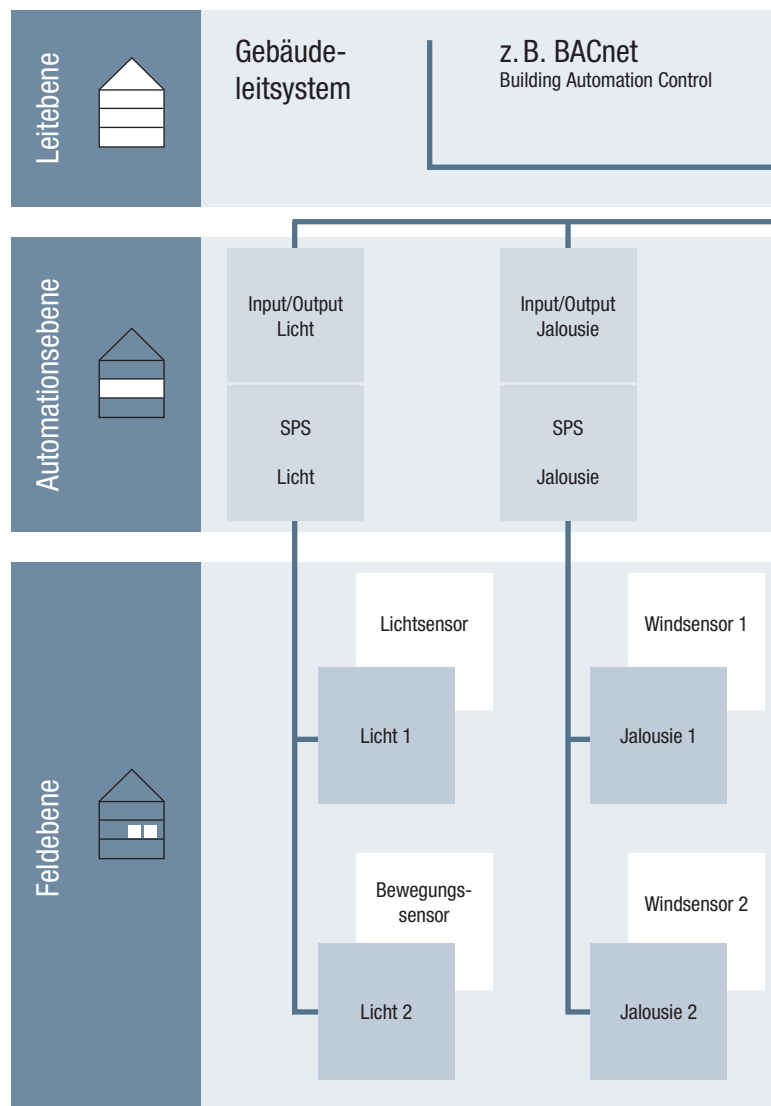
Leitebene

Gebäudeleitsystem

z. B. BACnet
Building Automation Control

Automationsebene

Input/Output
Licht

SPS
Licht

Input/Output
Jalousie

SPS
Jalousie

Feldebene

Lichtsensor

Licht 1

Bewegungssensor

Licht 2

Windsensor 1

Jalousie 1

Windsensor 2

Jalousie 2